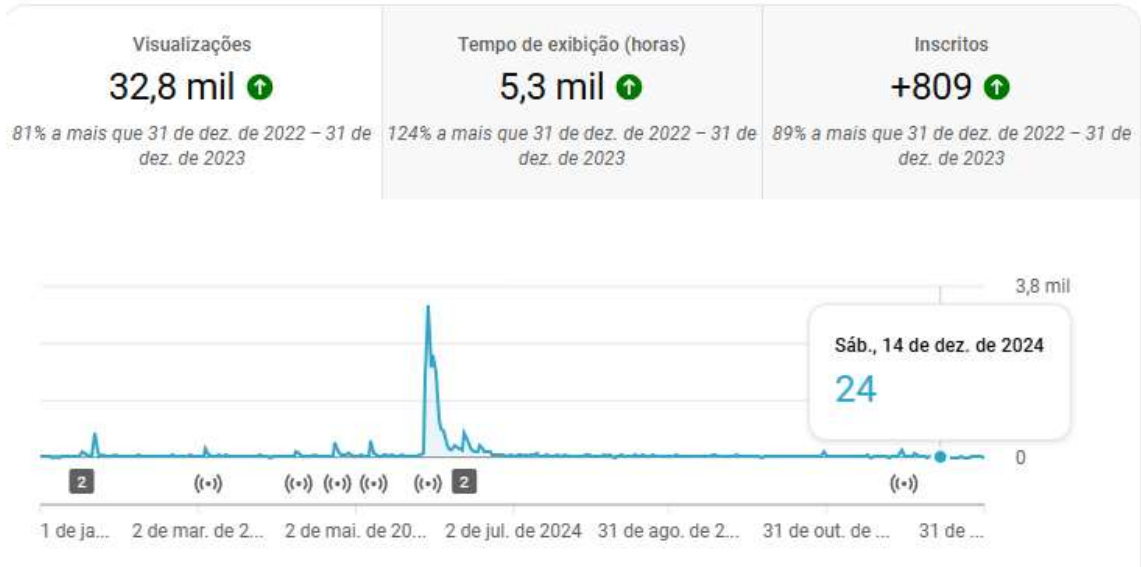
Visualizações
32,8 mil
81% a mais que 31 de dez. de 2022 – 31 de dez. de 2023

Tempo de exibição (horas)
5,3 mil
124% a mais que 31 de dez. de 2022 – 31 de dez. de 2023

Inscritos
+809
89% a mais que 31 de dez. de 2022 – 31 de dez. de 2023

3,8 mil
0

Sáb., 14 de dez. de 2024
24

2
2

1 de ja... 2 de mar. de 2... 2 de mai. de 20... 2 de jul. de 2024 31 de ago. de 2... 31 de out. de ... 31 de ...